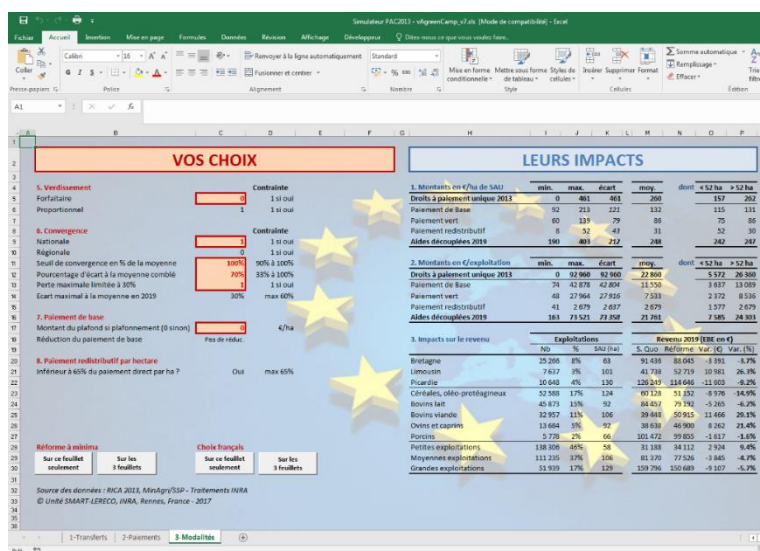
Simulateur PAC2013 - vfigreenCamp_v7.xls [Mode de compatibilité] - Excel

Fichier Accueil Insertion Mise en page Formules Données Révision Affichage Développeur Dites-nous ce que vous voulez faire.

Coller Presse-papiers Calibri 16 Police Renvoyer à la ligne automatiquement Fusionner et centrer Alignement Standard Nombre Mise en forme conditionnelle Mettre sous forme de tableau Styles de cellules Style Insérer Supprimer Format Cellules Somme automatique Remplissage Effacer Trier et filtrer Édition

A1

VOS CHOIX

5. Verdissement | Contrainte
Forfaitaire | 0 | 1 si oui
Proportionnel | 1 | 1 si oui

6. Convergence | Contrainte
Nationale | 1 | 1 si oui
Régionale | 0 | 1 si oui
Seuil de convergence en % de la moyenne | 100% | 90% à 100%
Pourcentage d'écart à la moyenne comblé | 70% | 33% à 100%
Perte maximale limitée à 30% | 1 | 1 si oui
Ecart maximal à la moyenne en 2019 | 30% | max 60%

7. Paiement de base
Montant du plafond si plafonnement (0 sinon) | 0 | €/ha
Réduction du paiement de base | Pas de réduc.

8. Paiement redistributif par hectare
Inférieur à 65% du paiement direct par ha ? | Oui | max 65%

Réforme à minima
Sur ce feuillet seulement | Sur les 3 feuillets

Choix français
Sur ce feuillet seulement | Sur les 3 feuillets

Source des données : RICA 2013, MinAgri/SSP - Traitements INRA
© Unité SMART-LERECO, INRA, Rennes, France - 2017

LEURS IMPACTS

| 1. Montants en €/ha de SAU | min. | max. | écart | moy. | dont | < 52 ha | > 52 ha |
|---|---|---|---|---|---|---|---|
| Droits à paiement unique 2013 | 0 | 461 | 461 | 260 | | 157 | 262 |
| Paiement de Base | 92 | 213 | 121 | 132 | | 115 | 131 |
| Paiement vert | 60 | 139 | 79 | 86 | | 75 | 86 |
| Paiement redistributif | 8 | 52 | 43 | 31 | | 52 | 30 |
| Aides découplées 2019 | 190 | 403 | 217 | 248 | | 242 | 247 |

| 2. Montants en €/exploitation | min. | max. | écart | moy. | dont | < 52 ha | > 52 ha |
|---|---|---|---|---|---|---|---|
| Droits à paiement unique 2013 | 0 | 92 960 | 92 960 | 22 860 | | 5 572 | 26 360 |
| Paiement de Base | 74 | 42 878 | 42 804 | 11 550 | | 3 637 | 13 089 |
| Paiement vert | 48 | 27 964 | 27 916 | 7 533 | | 2 372 | 8 536 |
| Paiement redistributif | 41 | 2 679 | 2 637 | 2 679 | | 1 577 | 2 679 |
| Aides découplées 2019 | 163 | 73 521 | 73 358 | 21 761 | | 7 585 | 24 303 |

| 3. Impacts sur le revenu | Exploitations Nb | % | SAU (ha) | Revenu 2019 (EBE en €) S. Quo | Réforme | Var. (€) | Var. (%) |
|---|---|---|---|---|---|---|---|
| Bretagne | 25 266 | 8% | 63 | 91 436 | 88 045 | -3 391 | -3.7% |
| Limousin | 7 637 | 3% | 101 | 41 738 | 52 719 | 10 981 | 26.3% |
| Picardie | 10 648 | 4% | 130 | 126 249 | 114 646 | -11 603 | -9.2% |
| Céréales, oléo-protéagineux | 52 588 | 17% | 124 | 60 128 | 51 152 | -8 976 | -14.9% |
| Bovins lait | 45 873 | 15% | 92 | 84 457 | 79 192 | -5 265 | -6.2% |
| Bovins viande | 32 957 | 11% | 106 | 39 448 | 50 915 | 11 466 | 29.1% |
| Ovins et caprins | 13 684 | 5% | 92 | 38 638 | 46 900 | 8 262 | 21.4% |
| Porcins | 5 778 | 2% | 66 | 101 472 | 99 855 | -1 617 | -1.6% |
| Petites exploitations | 138 306 | 46% | 58 | 31 188 | 34 112 | 2 924 | 9.4% |
| Moyennes exploitations | 111 235 | 37% | 106 | 81 370 | 77 526 | -3 845 | -4.7% |
| Grandes exploitations | 51 939 | 17% | 129 | 159 796 | 150 689 | -9 107 | -5.7% |

1-Transferts | 2-Paiements | 3-Modalités